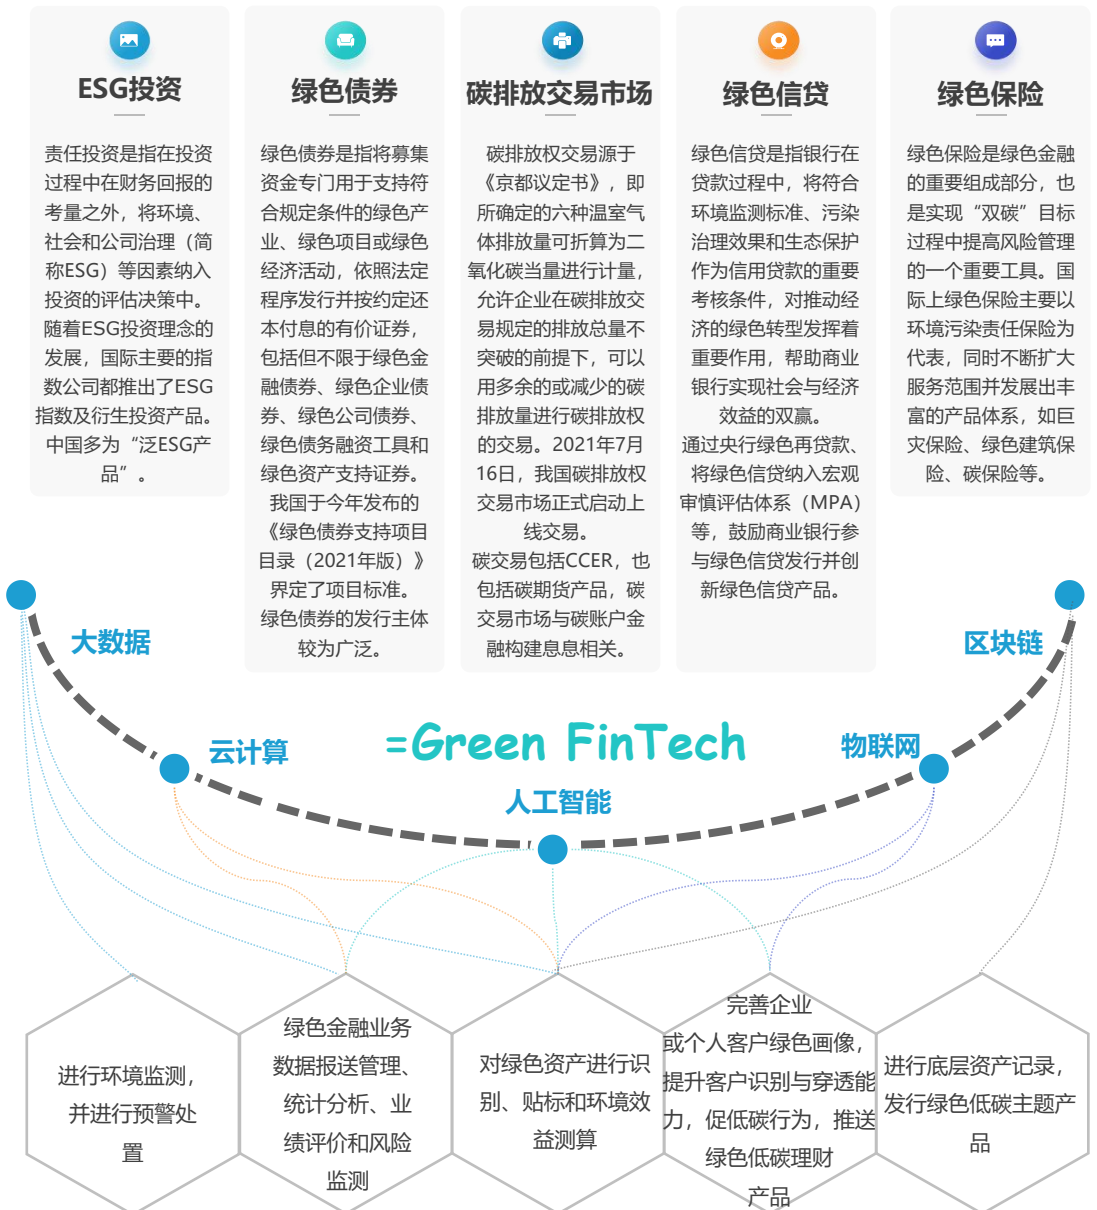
ESG投资

责任投资是指在投资过程中在财务回报的考量之外，将环境、社会和公司治理（简称ESG）等因素纳入投资的评估决策中。随着ESG投资理念的发展，国际主要的指数公司都推出了ESG指数及衍生投资产品。中国多为“泛ESG产品”。

绿色债券

绿色债券是指将募集资金专门用于支持符合规定条件的绿色产业、绿色项目或绿色经济活动，依照法定程序发行并按约定还本付息的有价证券，包括但不限于绿色金融债券、绿色企业债券、绿色公司债券、绿色债务融资工具和绿色资产支持证券。我国于今年发布的《绿色债券支持项目目录（2021年版）》界定了项目标准。绿色债券的发行主体较为广泛。

碳排放交易市场

碳排放权交易源于《京都议定书》，即所确定的六种温室气体排放量可折算为二氧化碳当量进行计量，允许企业在碳排放交易规定的排放总量不突破的前提下，可以用多余的或减少的碳排放量进行碳排放权的交易。2021年7月16日，我国碳排放权交易市场正式启动上线交易。碳交易包括CCER，也包括碳期货产品，碳交易市场与碳账户金融构建息息相关。

绿色信贷

绿色信贷是指银行在贷款过程中，将符合环境监测标准、污染治理效果和生态保护作为信用贷款的重要考核条件，对推动经济的绿色转型发挥着重要作用，帮助商业银行实现社会与经济效益的双赢。通过央行绿色再贷款、将绿色信贷纳入宏观审慎评估体系（MPA）等，鼓励商业银行参与绿色信贷发行并创新绿色信贷产品。

绿色保险

绿色保险是绿色金融的重要组成部分，也是实现“双碳”目标过程中提高风险管理的一个重要工具。国际上绿色保险主要以环境污染责任保险为代表，同时不断扩大服务范围并发展出丰富的产品体系，如巨灾保险、绿色建筑保险、碳保险等。

大数据

区块链

云计算

=Green FinTech

物联网

人工智能

进行环境监测，并进行预警处置

绿色金融业务数据报送管理、统计分析、业绩评价和风险监测

对绿色资产进行识别、贴标和环境效益测算

完善企业或个人客户绿色画像，提升客户识别与穿透能力，促低碳行为，推送绿色低碳理财产品

进行底层资产记录，发行绿色低碳主题产品